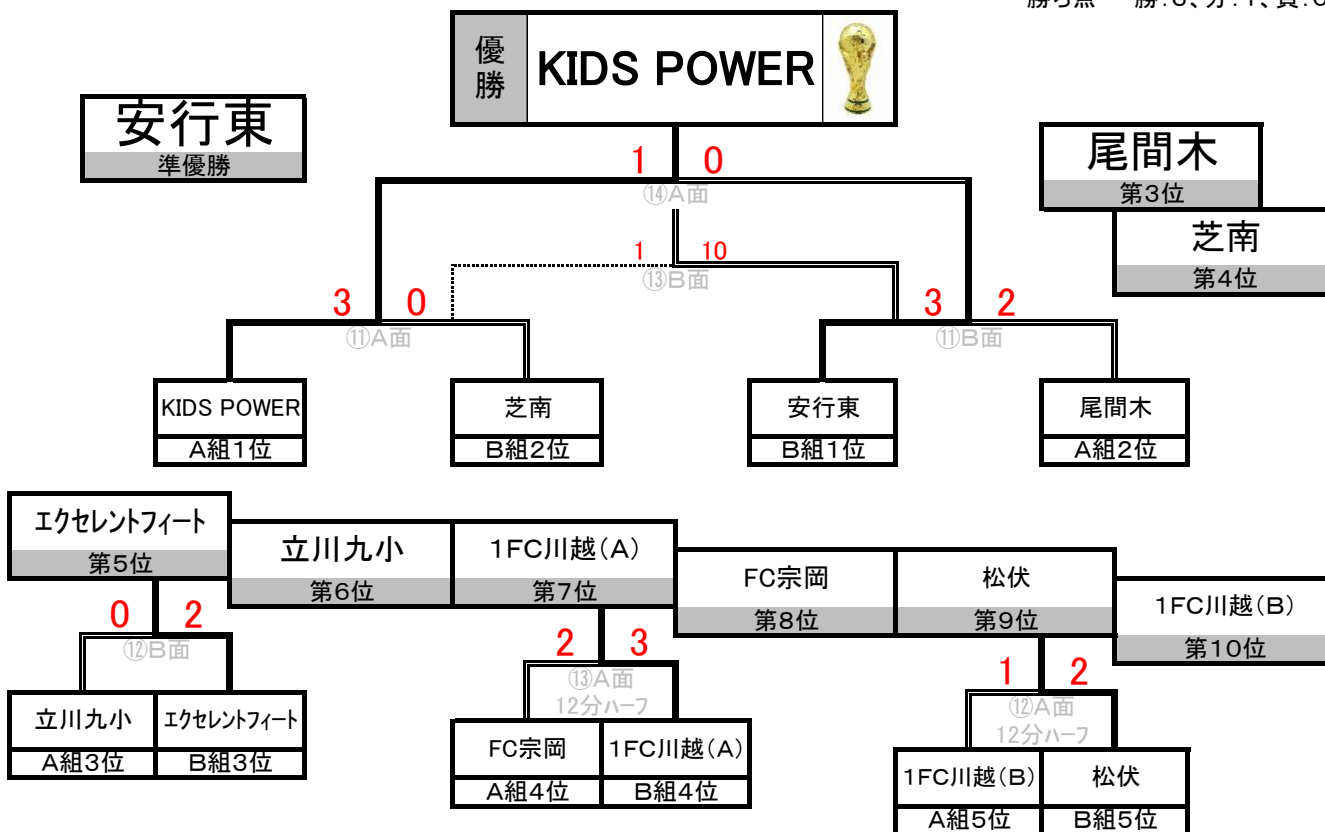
勝ち点 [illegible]

優勝 KIDS POWER

安行東
準優勝

尾間木
第3位

芝南
第4位

1 0
⑭A面

1 10
⑬B面

3 0
⑪A面

3 2
⑪B面

KIDS POWER
A組1位

芝南
B組2位

安行東
B組1位

尾間木
A組2位

エクセレントフィート
第5位

立川九小
第6位

1FC川越（A）
第7位

FC宗岡
第8位

松伏
第9位

1FC川越（B）
第10位

0 2
⑫B面

2 3
⑬A面
12分ハーフ

1 2
⑫A面
12分ハーフ

立川九小
A組3位

エクセレントフィート
B組3位

FC宗岡
A組4位

1FC川越（A）
B組4位

1FC川越（B）
A組5位

松伏
B組5位